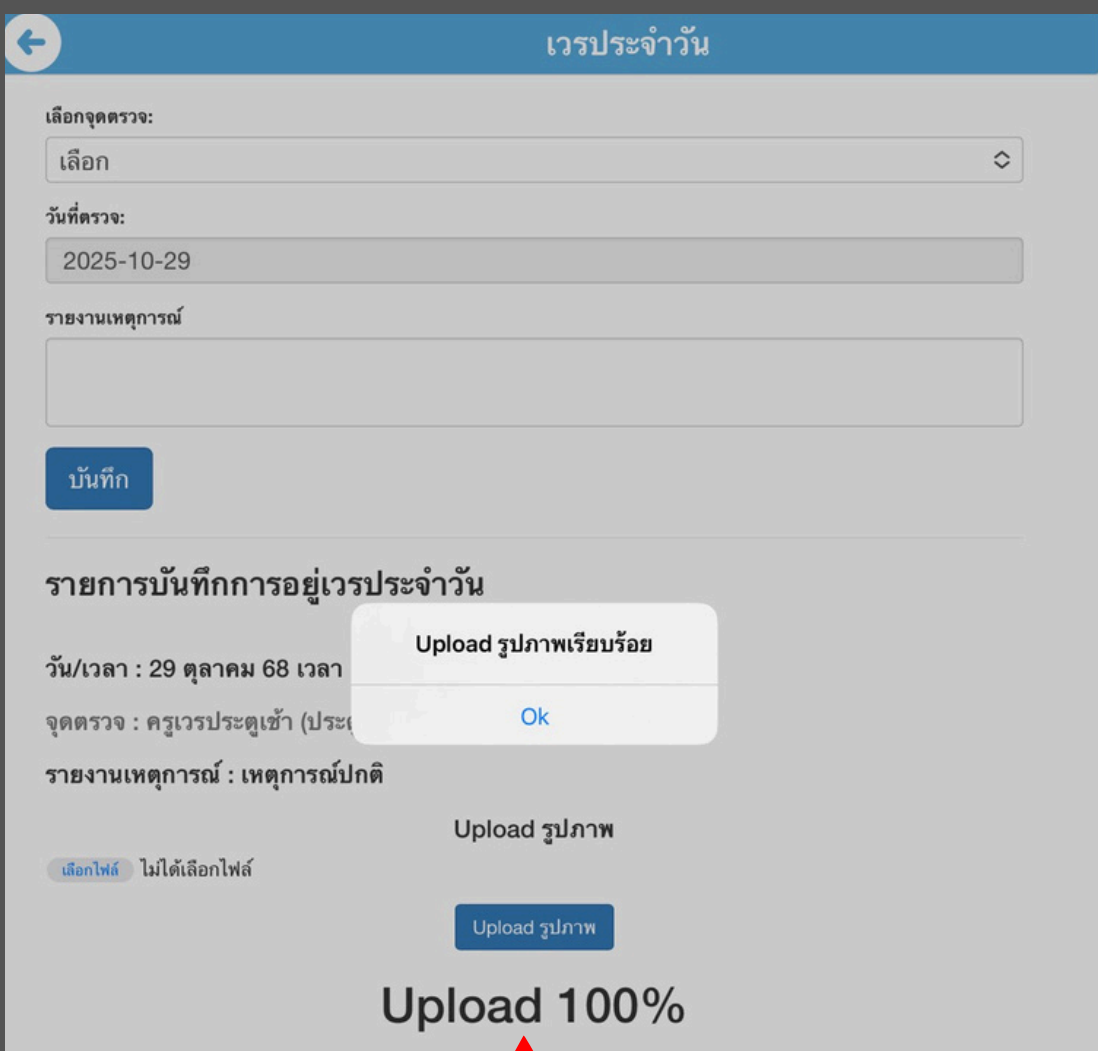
เวรประจำวัน

เลือกจุดตรวจ:

เลือก

วันที่ตรวจ:

2025-10-29

รายงานเหตุการณ์

บันทึก

รายการบันทึกการอยู่เวรประจำวัน

วัน/เวลา : 29 ตุลาคม 68 เวลา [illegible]

จุดตรวจ : ครูเวรประตูเช้า (ประ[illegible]

รายงานเหตุการณ์ : เหตุการณ์ปกติ

Upload รูปภาพเรียบร้อย

Ok

Upload รูปภาพ

เลือกไฟล์ ไม่ได้เลือกไฟล์

Upload รูปภาพ

Upload 100%